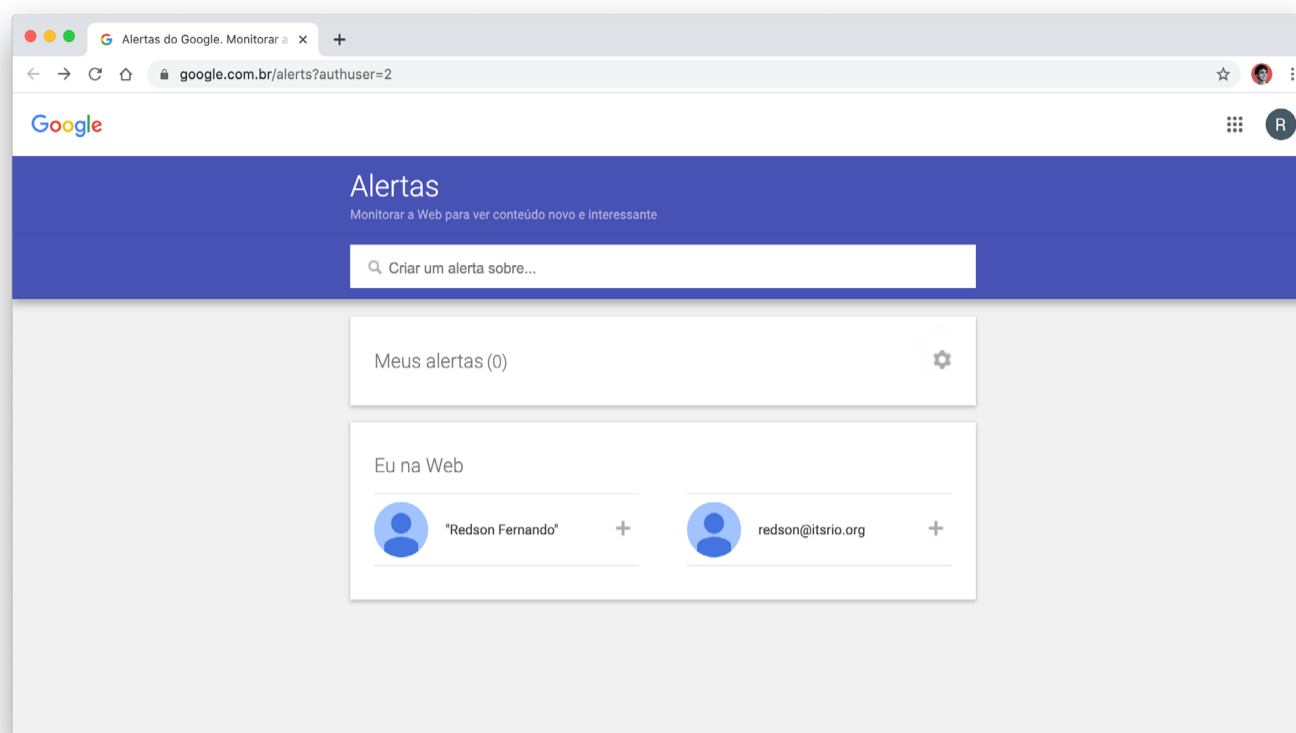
Alertas do Google. Monitorar a ×
+
google.com.br/alerts?authuser=2

Google

R

Alertas
Monitorar a Web para ver conteúdo novo e interessante

Criar um alerta sobre...

Meus alertas (0)

Eu na Web

"Redson Fernando" +

redson@itsrio.org +